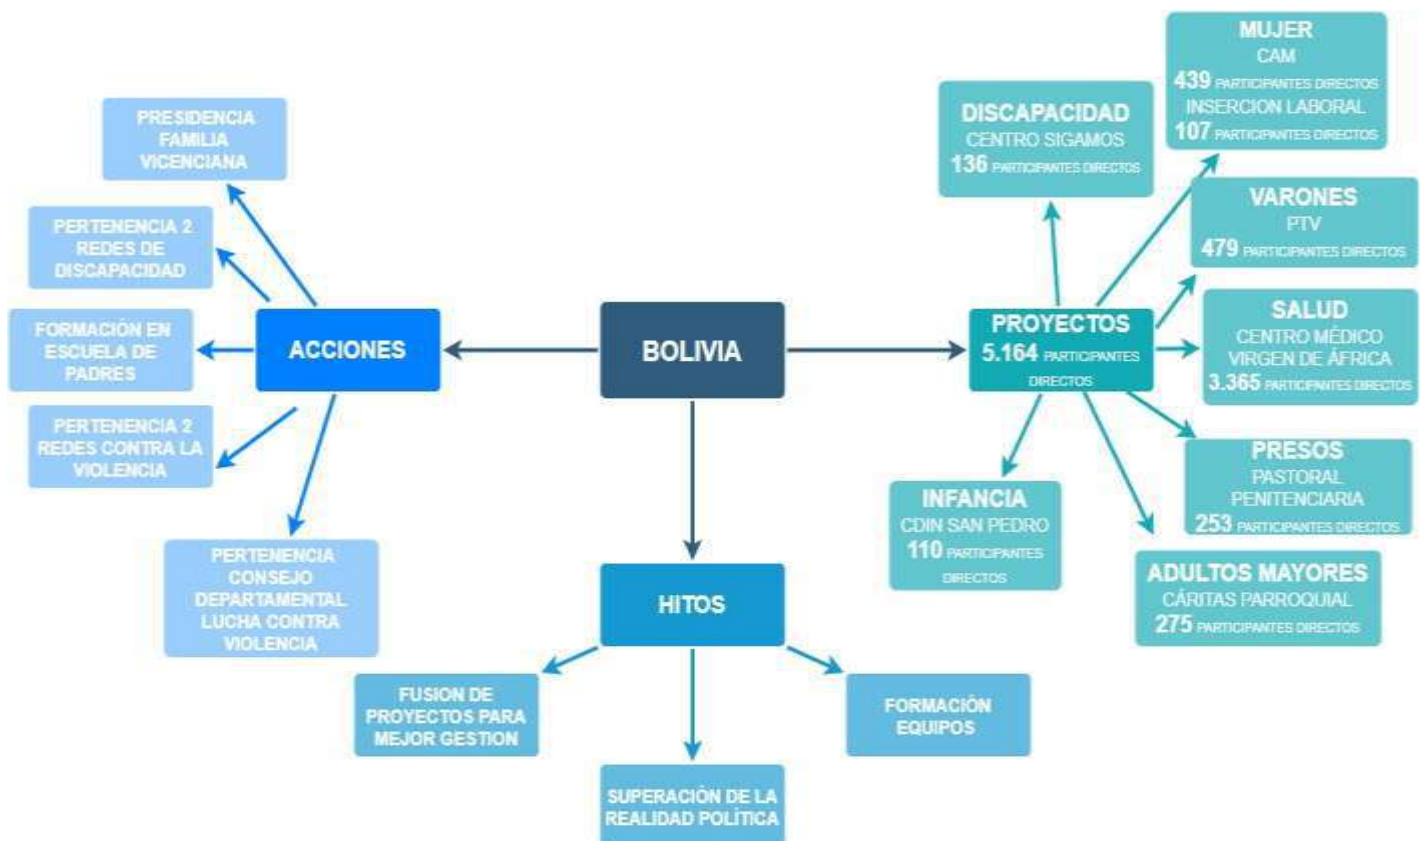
BOLIVIA

ACCIONES

PRESIDENCIA FAMILIA VICENCIANA

PERTENENCIA 2 REDES DE DISCAPACIDAD

FORMACIÓN EN ESCUELA DE PADRES

PERTENENCIA 2 REDES CONTRA LA VIOLENCIA

PERTENENCIA CONSEJO DEPARTAMENTAL LUCHA CONTRA VIOLENCIA

PROYECTOS
5.164 PARTICIPANTES DIRECTOS

DISCAPACIDAD
CENTRO SIGAMOS
136 PARTICIPANTES DIRECTOS

MUJER
CAM
439 PARTICIPANTES DIRECTOS
INSERCION LABORAL
107 PARTICIPANTES DIRECTOS

VARONES
PTV
479 PARTICIPANTES DIRECTOS

SALUD
CENTRO MÉDICO VIRGEN DE ÁFRICA
3.365 PARTICIPANTES DIRECTOS

PRESOS
PASTORAL PENITENCIARIA
253 PARTICIPANTES DIRECTOS

ADULTOS MAYORES
CÁRITAS PARROQUIAL
275 PARTICIPANTES DIRECTOS

INFANCIA
CDIN SAN PEDRO
110 PARTICIPANTES DIRECTOS

HITOS

FUSION DE PROYECTOS PARA MEJOR GESTION

SUPERACIÓN DE LA REALIDAD POLÍTICA

FORMACIÓN EQUIPOS